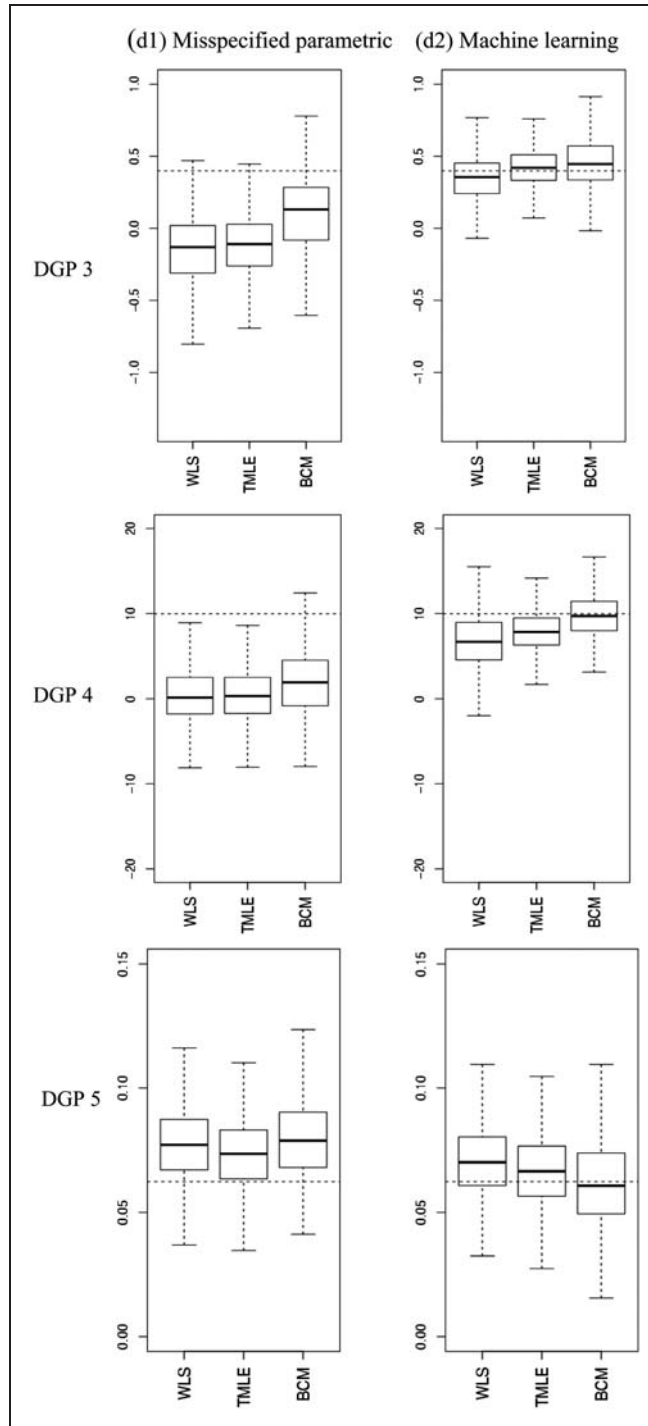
(d1) Misspecified parametric

(d2) Machine learning

DGP 3

1.0
0.5
0.0
-0.5
-1.0

WLS
TMLE
BCM

1.0
0.5
0.0
-0.5
-1.0

WLS
TMLE
BCM

DGP 4

20
10
0
-10
-20

WLS
TMLE
BCM

20
10
0
-10
-20

WLS
TMLE
BCM

DGP 5

0.15
0.10
0.05
0.00

WLS
TMLE
BCM

0.15
0.10
0.05
0.00

WLS
TMLE
BCM